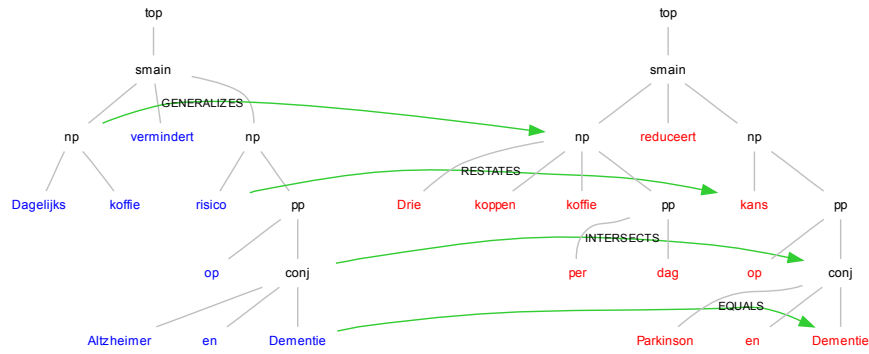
top

smain

GENERALIZES

np

vermindert

np

Dagelijks

koffie

risico

pp

op

conj

Altzheimer

en

Dementie

top

smain

np

reduceert

np

RESTATES

Drie

koppen

koffie

pp

kans

pp

INTERSECTS

per

dag

op

conj

EQUALS

Parkinson

en

Dementie